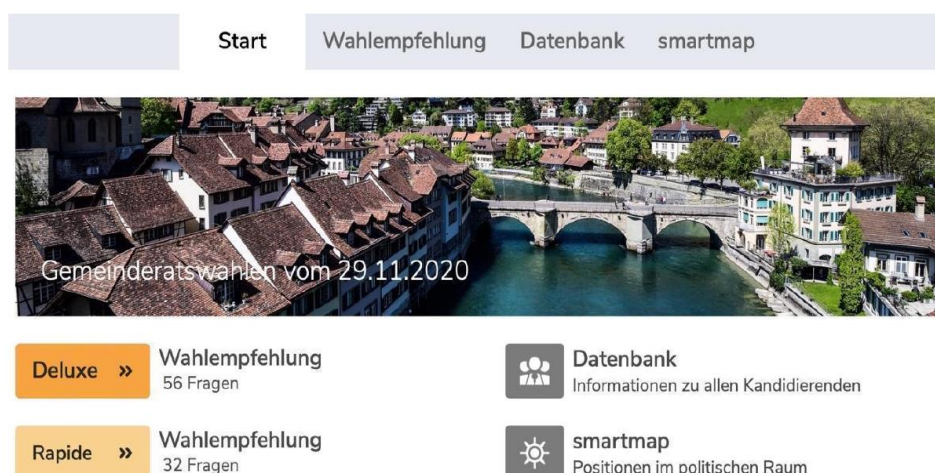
Start Wahlempfehlung Datenbank smartmap

Gemeinderatswahlen vom 29.11.2020

Deluxe »

Wahlempfehlung
56 Fragen

Datenbank
Informationen zu allen Kandidierenden

Rapide »

Wahlempfehlung
32 Fragen

smartmap
Positionen im politischen Raum